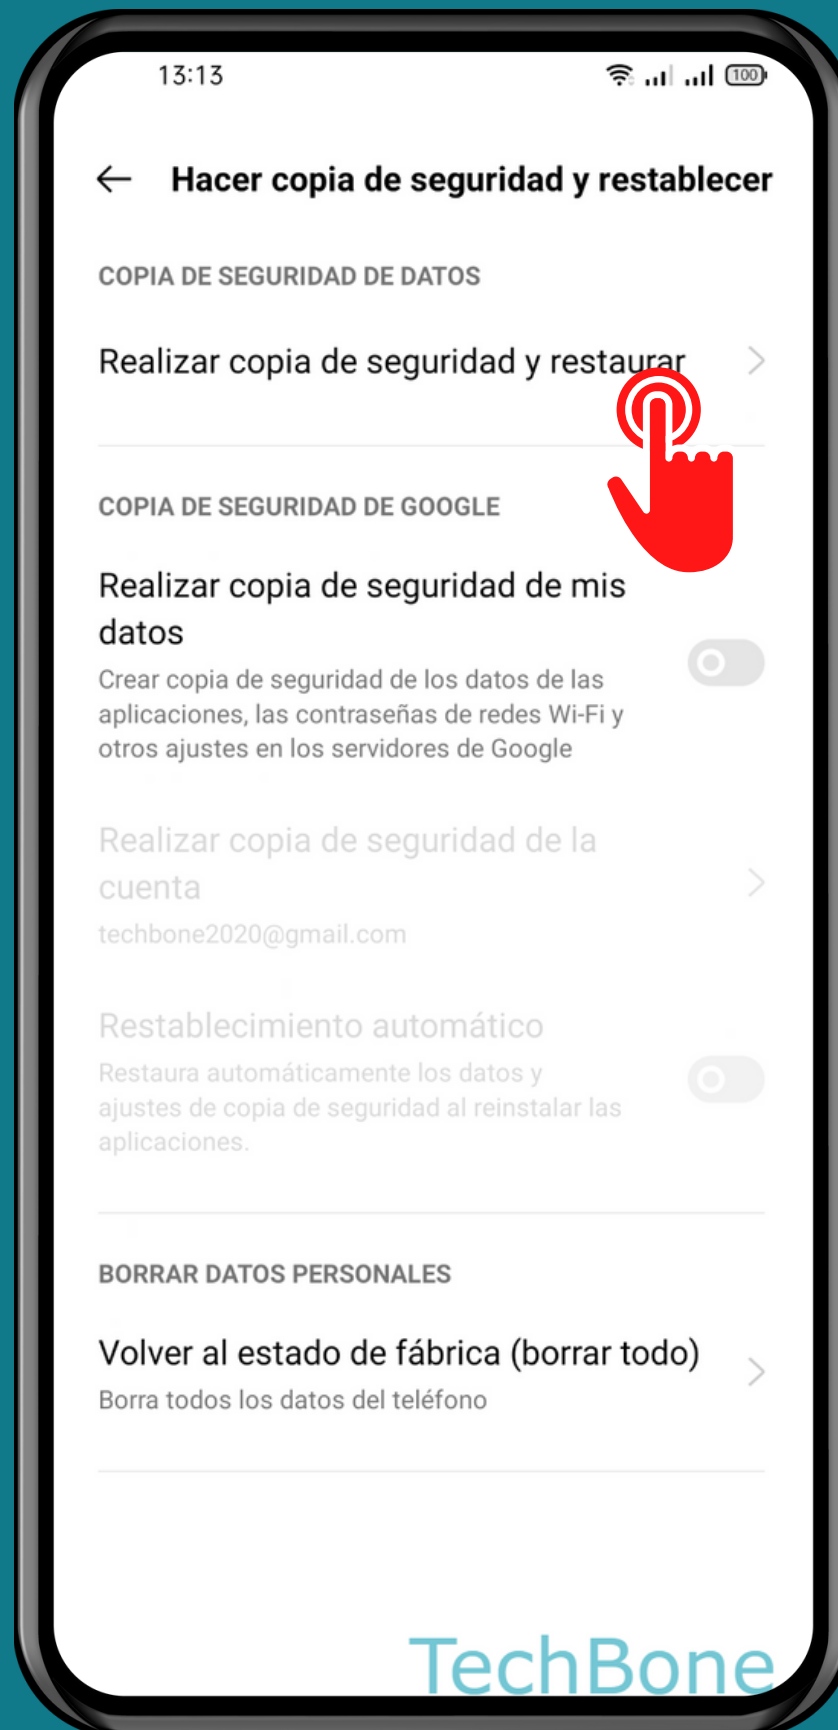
13:13

100

Hacer copia de seguridad y restablecer

COPIA DE SEGURIDAD DE DATOS

Realizar copia de seguridad y restaurar

COPIA DE SEGURIDAD DE GOOGLE

Realizar copia de seguridad de mis datos

Crear copia de seguridad de los datos de las aplicaciones, las contraseñas de redes Wi-Fi y otros ajustes en los servidores de Google

Realizar copia de seguridad de la cuenta

techbone2020@gmail.com

Restablecimiento automático

Restaura automáticamente los datos y ajustes de copia de seguridad al reinstalar las aplicaciones.

BORRAR DATOS PERSONALES

Volver al estado de fábrica (borrar todo)

Borra todos los datos del teléfono

TechBone